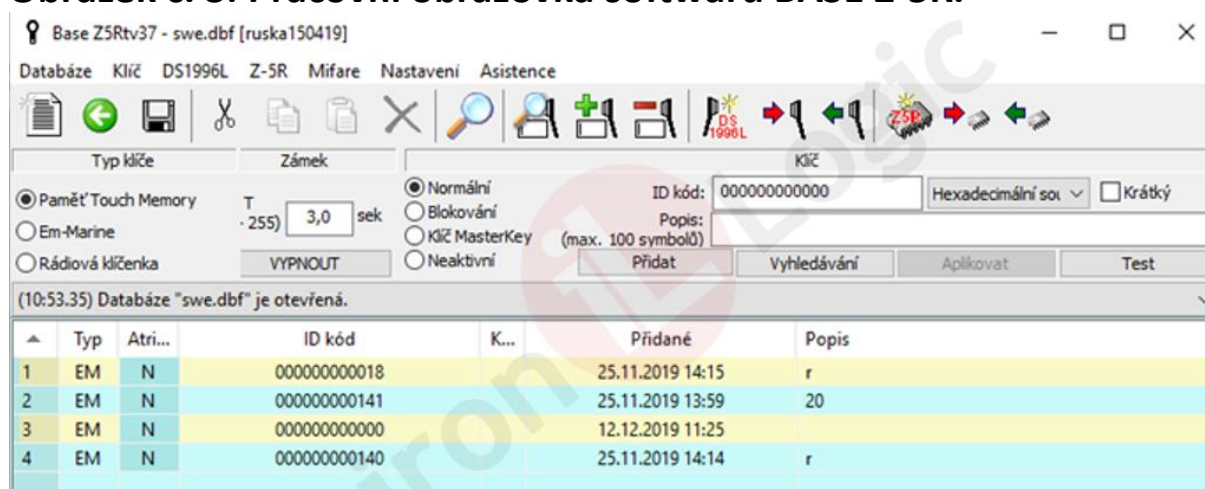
Base Z5Rtv37 - swe.dbf [ruska150419]

Databáze Klíč DS1996L Z-5R Mifare Nastavení Asistence

Typ klíče

Zámek

Klíč

Paměť Touch Memory

Em-Marine

Rádiová klíčenka

T - 255) 3,0 sek

VYPNOUT

Normální

Blokování

Klíč MasterKey

Neaktivní

ID kód: 000000000000

Hexadecimální sou

Krátký

Popis: (max. 100 symbolů)

Přidat

Vyhledávání

Aplikovat

Test

(10:53.35) Databáze "swe.dbf" je otevřená.

| ▲ | Typ | Atri... | ID kód | K... | Přidané | Popis |
|---|---|---|---|---|---|---|
| 1 | EM | N | 000000000018 | | 25.11.2019 14:15 | r |
| 2 | EM | N | 000000000141 | | 25.11.2019 13:59 | 20 |
| 3 | EM | N | 000000000000 | | 12.12.2019 11:25 | |
| 4 | EM | N | 000000000140 | | 25.11.2019 14:14 | r |